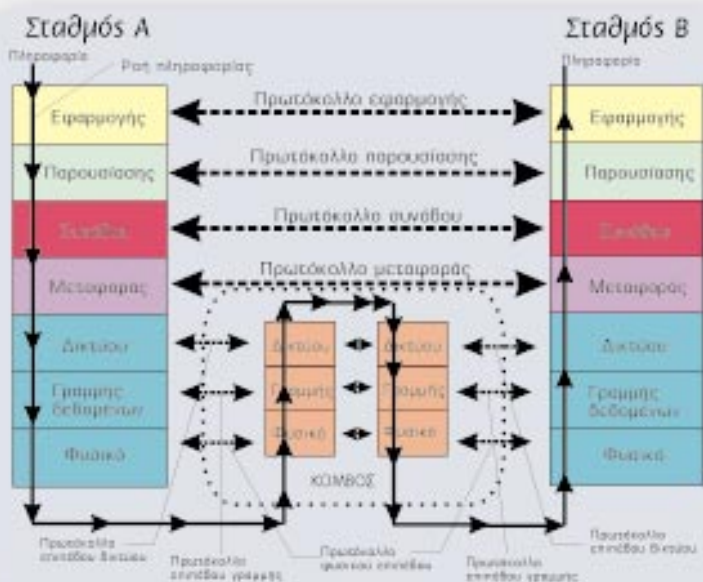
Σταθμός Α

Σταθμός Β

Πληροφορία

Ροή πληροφορίας

Πληροφορία

Εφαρμογής

Πρωτόκολλο εφαρμογής

Εφαρμογής

Παρουσίασης

Πρωτόκολλο παρουσίασης

Παρουσίασης

Συνόδου

Πρωτόκολλο συνόδου

Συνόδου

Μεταφοράς

Πρωτόκολλο μεταφοράς

Μεταφοράς

Δικτύου

Δικτύου

Δικτύου

Δικτύου

Γραμμής δεδομένων

Γραμμής

Γραμμής

Γραμμής δεδομένων

Φυσικό

Φυσικό

Φυσικό

Φυσικό

ΚΟΜΒΟΣ

Πρωτόκολλο επιπέδου δικτύου

Πρωτόκολλο επιπέδου γραμμής

Πρωτόκολλο φυσικού επιπέδου

Πρωτόκολλο επιπέδου γραμμής

Πρωτόκολλο επιπέδου δικτύου